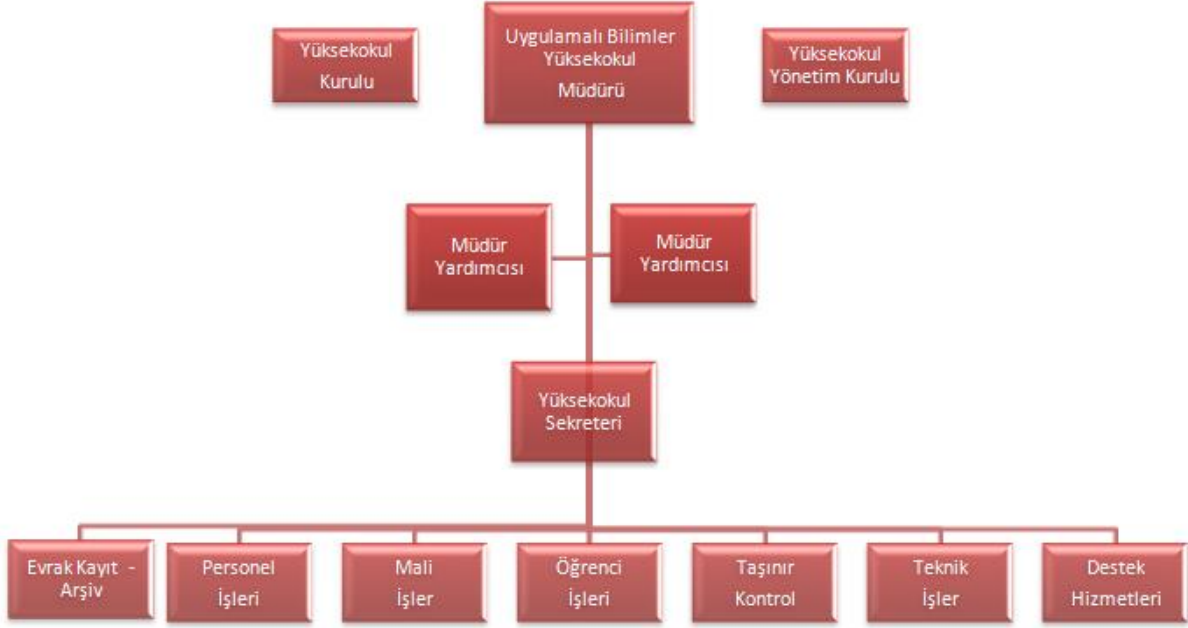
Yüksekokul Kurulu

Uygulamalı Bilimler Yüksekokul Müdürü

Yüksekokul Yönetim Kurulu

Müdür Yardımcısı

Müdür Yardımcısı

Yüksekokul Sekreteri

Evrak Kayıt - Arşiv

Personel İşleri

Mali İşler

Öğrenci İşleri

Taşınır Kontrol

Teknik İşler

Destek Hizmetleri